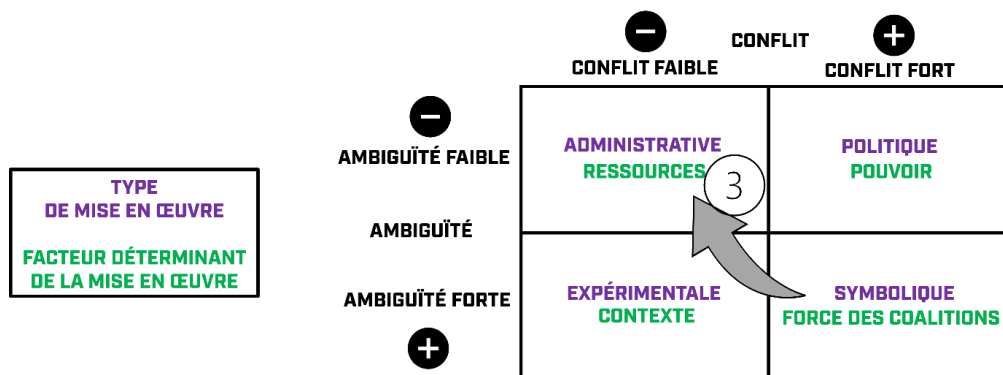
TYPE
DE MISE EN ŒUVRE

FACTEUR DÉTERMINANT
DE LA MISE EN ŒUVRE

−
CONFLIT FAIBLE

CONFLIT

+
CONFLIT FORT

−
AMBIGUÏTÉ FAIBLE

AMBIGUÏTÉ

AMBIGUÏTÉ FORTE
+

| | CONFLIT FAIBLE | CONFLIT FORT |
|---|---|---|
| AMBIGUÏTÉ FAIBLE | ADMINISTRATIVE RESSOURCES | POLITIQUE POUVOIR |
| AMBIGUÏTÉ FORTE | EXPÉRIMENTALE CONTEXTE | SYMBOLIQUE FORCE DES COALITIONS |

3